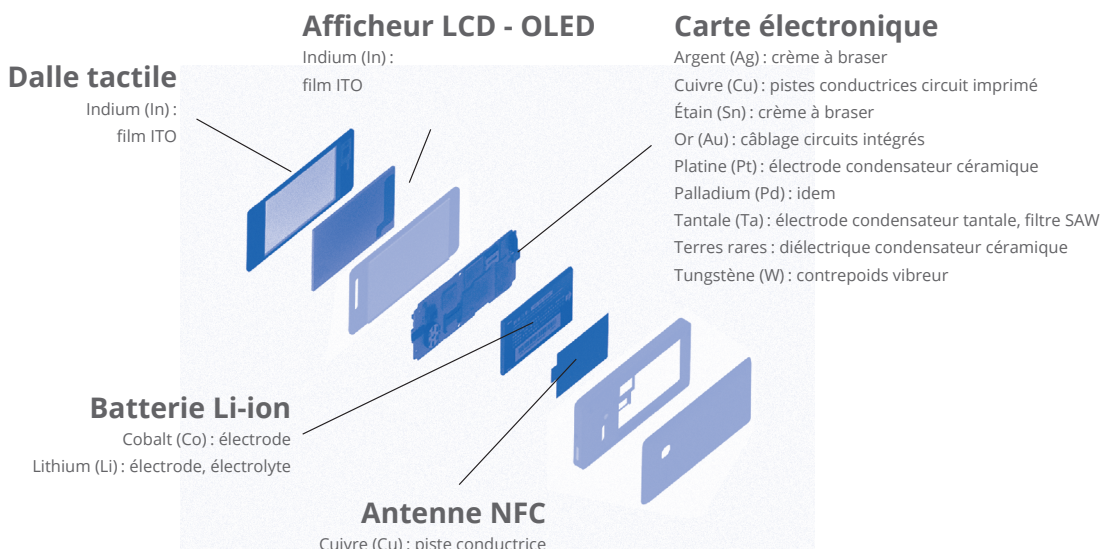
Afficheur LCD - OLED
Indium (In) :
film ITO

Carte électronique
Argent (Ag) : crème à braser
Cuivre (Cu) : pistes conductrices circuit imprimé
Étain (Sn) : crème à braser
Or (Au) : câblage circuits intégrés
Platine (Pt) : électrode condensateur céramique
Palladium (Pd) : idem
Tantale (Ta) : électrode condensateur tantale, filtre SAW
Terres rares : diélectrique condensateur céramique
Tungstène (W) : contrepoids vibreur

Dalle tactile
Indium (In) :
film ITO

Batterie Li-ion
Cobalt (Co) : électrode
Lithium (Li) : électrode, électrolyte

Antenne NFC
Cuivre (Cu) : piste conductrice